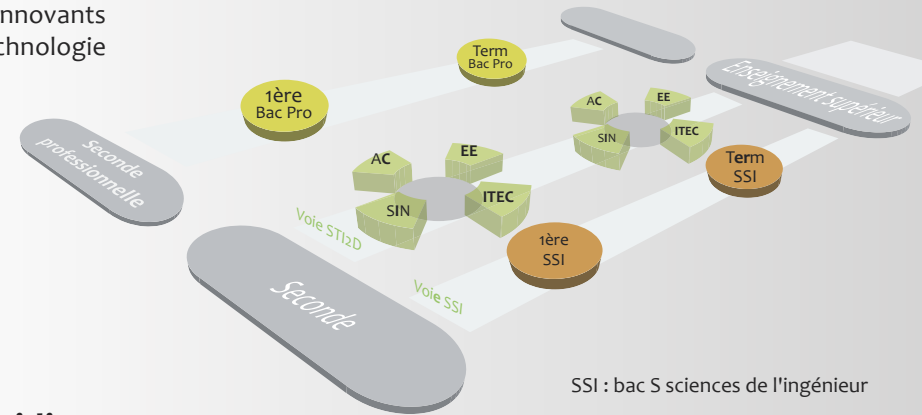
nnovants
chnologie

Term
Bac Pro

1ère
Bac Pro

Enseignement supérieur

Seconde professionnelle

AC
EE
SIN
ITEC

AC
EE
SIN
ITEC

Term
SSI

Voie STI2D

1ère
SSI

Seconde

Voie SSI

SSI : bac S sciences de l'ingénieur